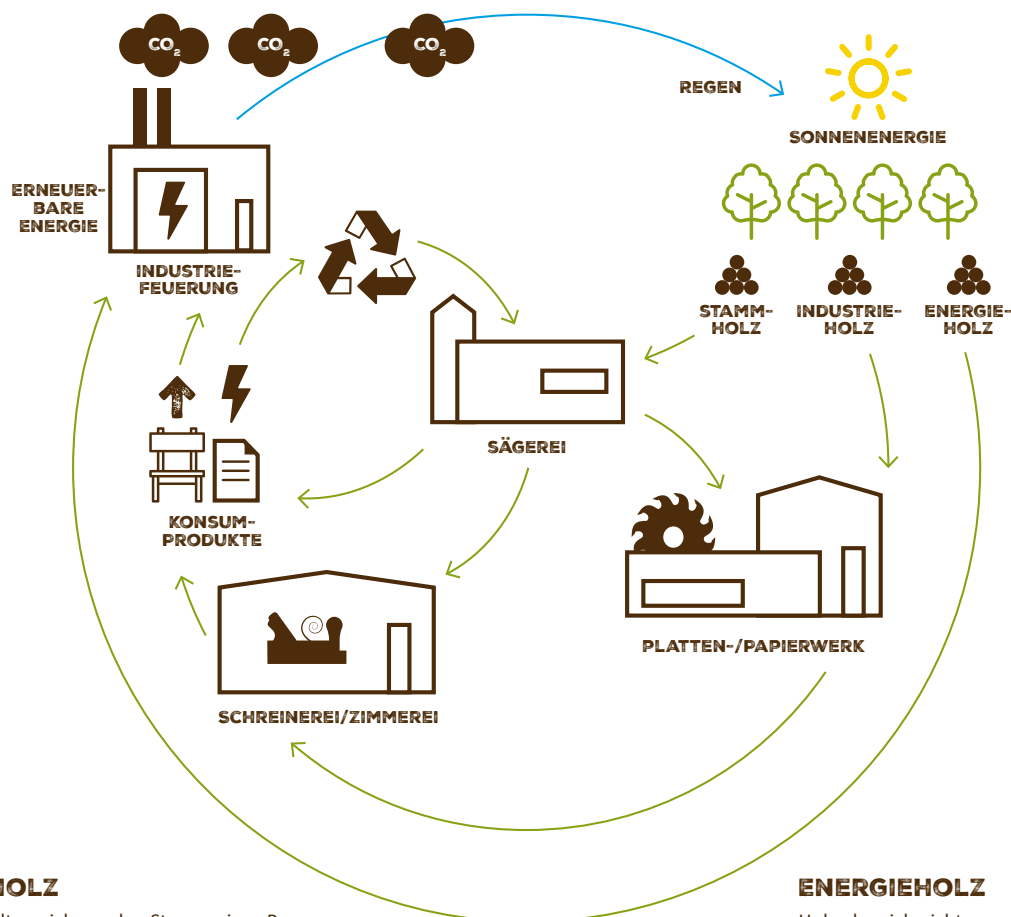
$CO_2$ $CO_2$ $CO_2$

REGEN

SONNENENERGIE

ERNEUER-BARE ENERGIE

INDUSTRIE-FEUERUNG

STAMM-HOLZ

INDUSTRIE-HOLZ

ENERGIE-HOLZ

SÄGEREI

KONSUM-PRODUKTE

PLATTEN-/PAPIERWERK

SCHREINEREI/ZIMMEREI

HOLZ

ENERGIEHOLZ

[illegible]